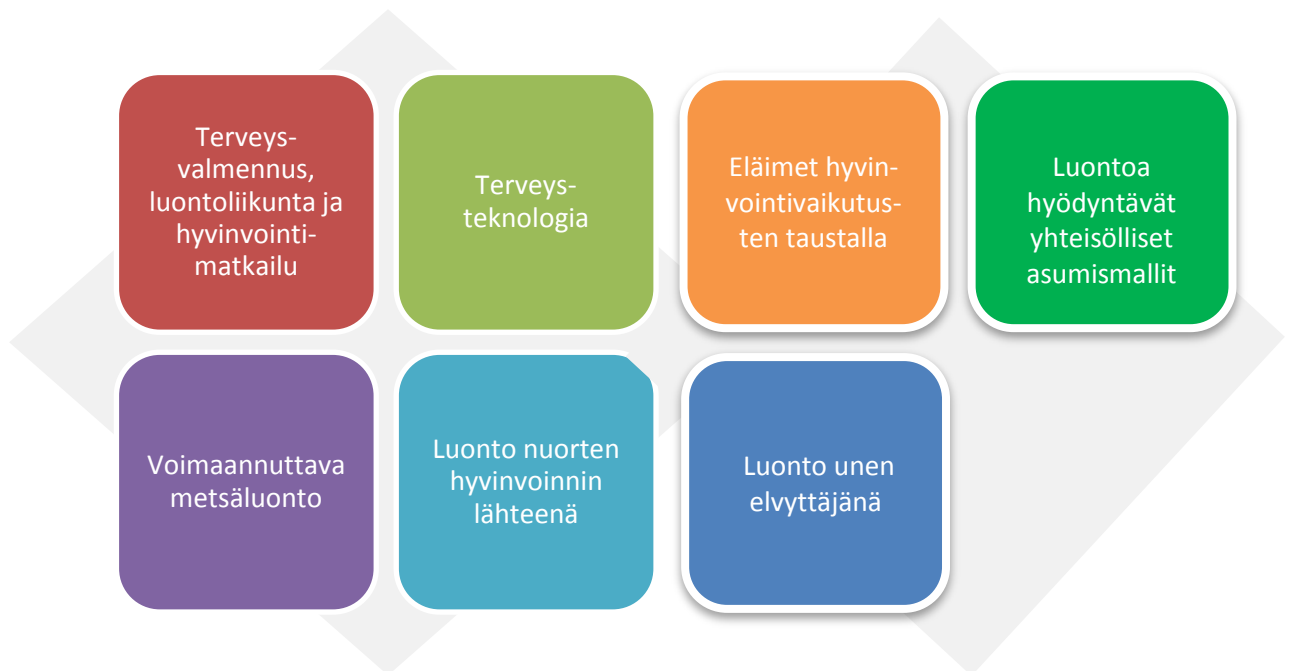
Terveysvalmennus, luontoliikunta ja hyvinvointimatkailu

Terveysteknologia

Eläimet hyvinvointivaikutusten taustalla

Luontoa hyödyntävät yhteisölliset asumismallit

Voimaannuttava metsäluonto

Luonto nuorten hyvinvoinnin lähteenä

Luonto unen elvyttäjänä